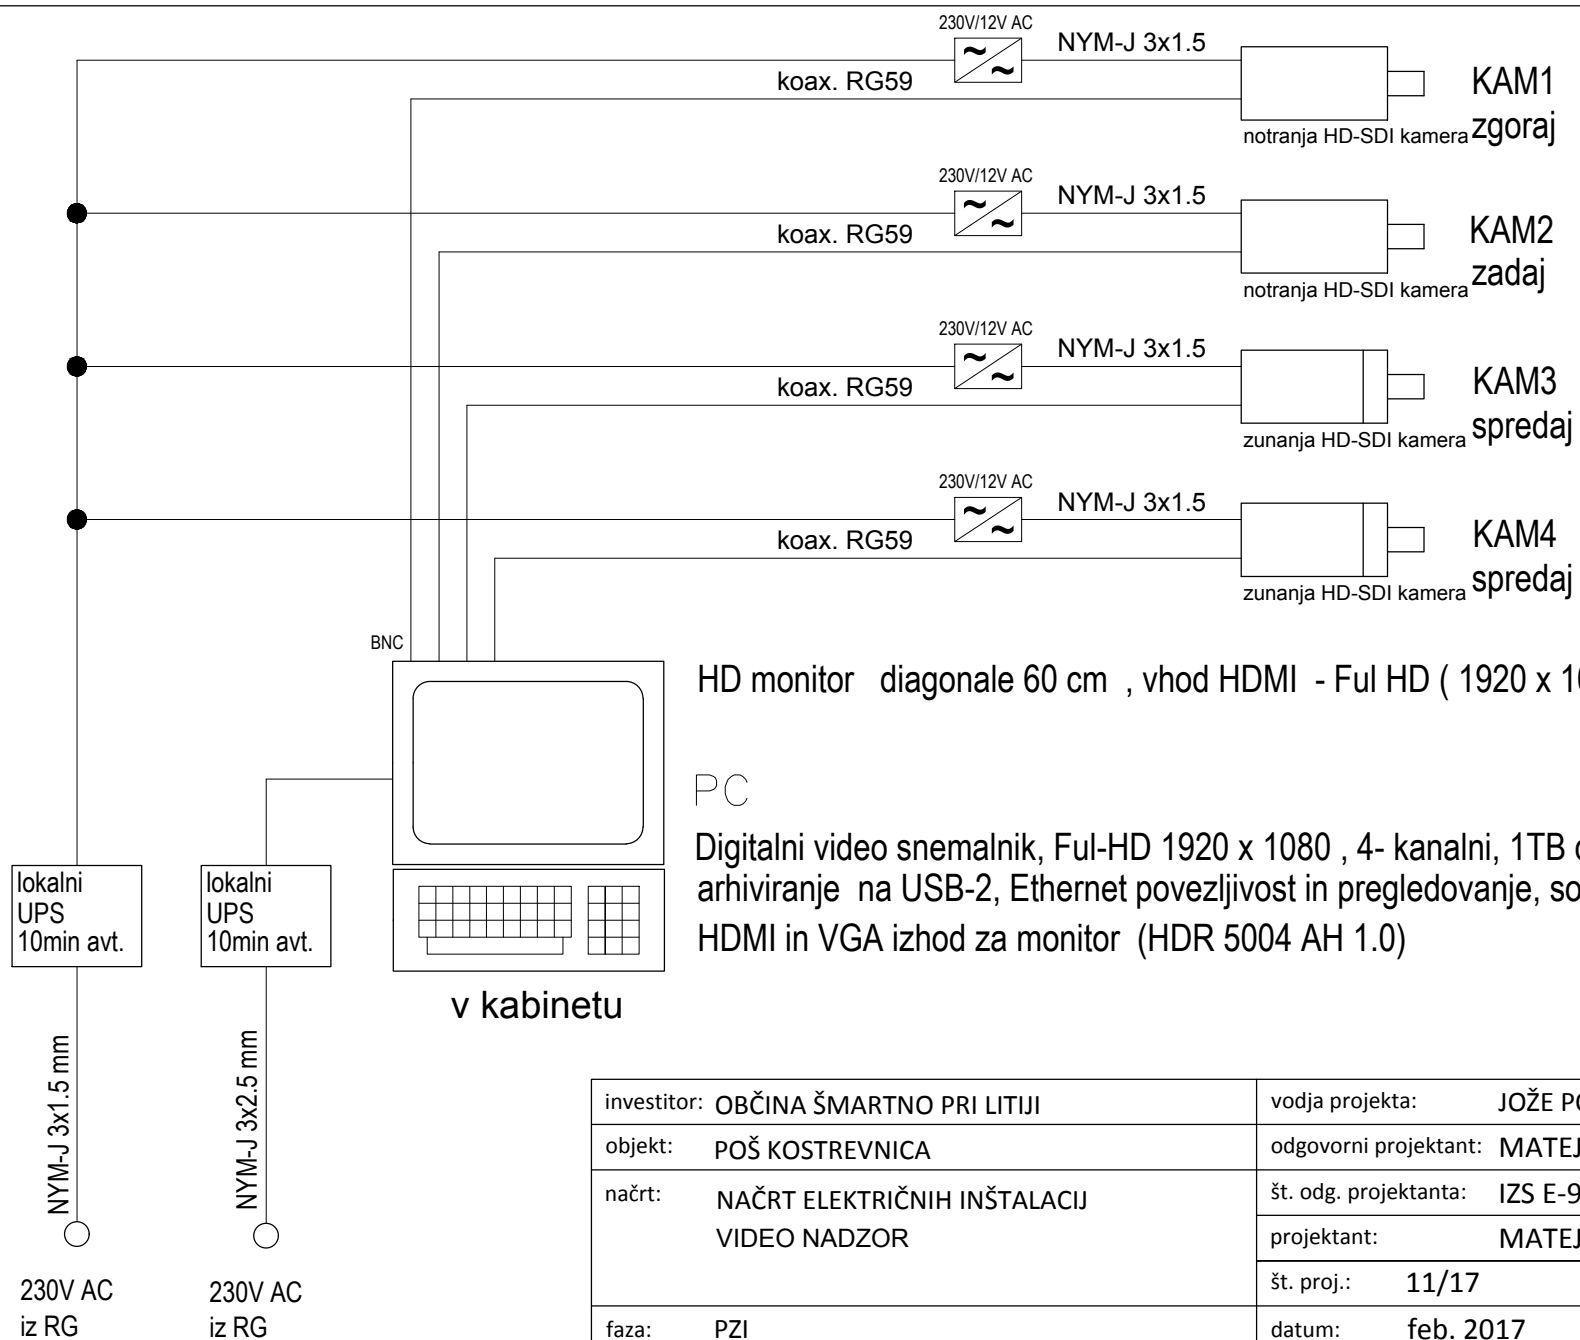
230V/12V AC
NYM-J 3x1.5
koax. RG59
KAM1
zgoraj
notranja HD-SDI kamera

230V/12V AC
NYM-J 3x1.5
koax. RG59
KAM2
zadaj
notranja HD-SDI kamera

230V/12V AC
NYM-J 3x1.5
koax. RG59
KAM3
spredaj
zunanja HD-SDI kamera

230V/12V AC
NYM-J 3x1.5
koax. RG59
KAM4
spredaj
zunanja HD-SDI kamera

BNC

HD monitor diagonale 60 cm , vhod HDMI - Ful HD ( 1920 x 1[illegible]

PC

Digitalni video snemalnik, Ful-HD 1920 x 1080 , 4- kanalni, 1TB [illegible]
arhiviranje na USB-2, Ethernet povezljivost in pregledovanje, so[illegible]
HDMI in VGA izhod za monitor (HDR 5004 AH 1.0)

lokalni
UPS
10min avt.

lokalni
UPS
10min avt.

v kabinetu

NYM-J 3x1.5 mm

NYM-J 3x2.5 mm

230V AC
iz RG

230V AC
iz RG

| investitor: OBČINA ŠMARTNO PRI LITIJI | vodja projekta: JOŽE P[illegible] |
|---|---|
| objekt: POŠ KOSTREVNICA | odgovorni projektant: MATEJ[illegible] |
| načrt: NAČRT ELEKTRIČNIH INŠTALACIJ VIDEO NADZOR | št. odg. projektanta: IZS E-9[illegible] |
| | projektant: MATEJ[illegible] |
| | št. proj.: 11/17 |
| faza: PZI | datum: feb. 2017 |